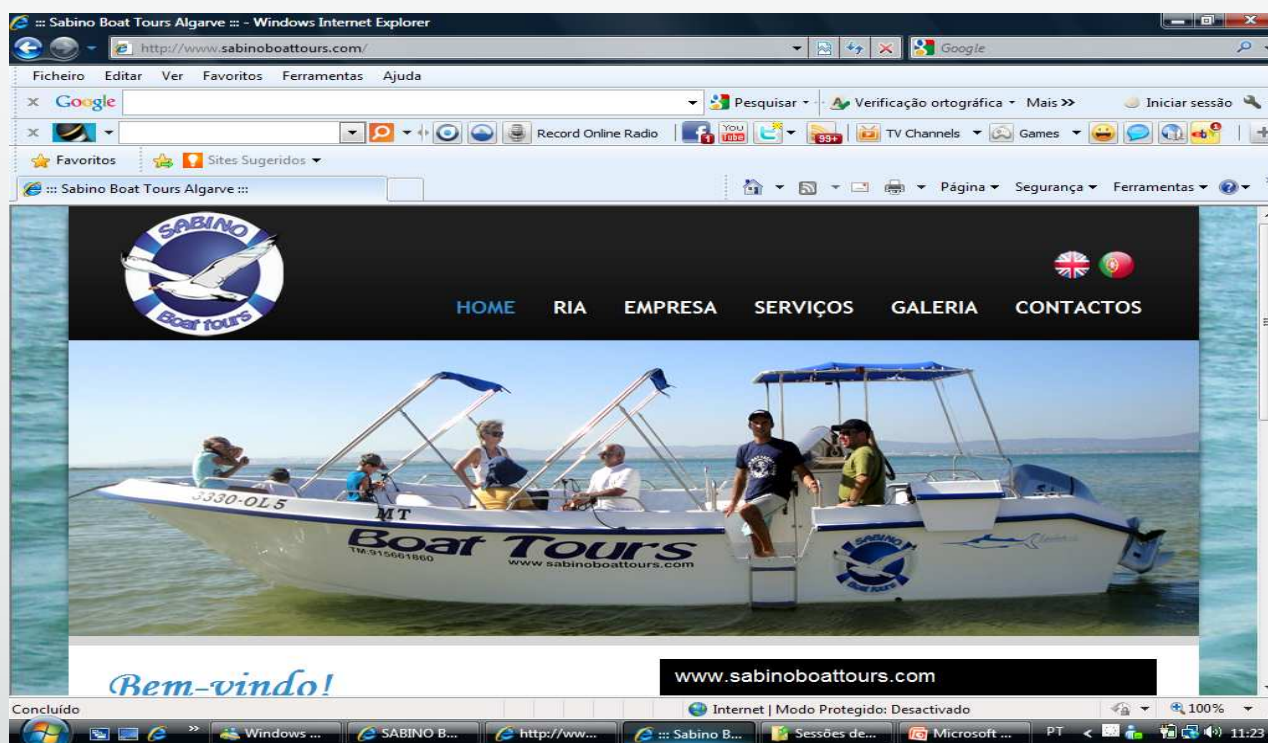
::: Sabino Boat Tours Algarve ::: - Windows Internet Explorer

http://www.sabinoboattours.com/

Google

Ficheiro Editar Ver Favoritos Ferramentas Ajuda

Google

Pesquisar · Verificação ortográfica · Mais » Iniciar sessão

Record Online Radio

99+

TV Channels Games

Favoritos Sites Sugeridos

::: Sabino Boat Tours Algarve :::

Página Segurança Ferramentas

SABINO Boat tours

HOME RIA EMPRESA SERVIÇOS GALERIA CONTACTOS

3330-OL5

MT

Boat Tours

TM:915661860

www.sabinoboattours.com

SABINO Boat tours

Bem-vindo!

www.sabinoboattours.com

Concluído

Internet | Modo Protegido: Desactivado

100%

Windows ...

SABINO B...

http://ww...

::: Sabino B...

Sessões de...

Microsoft ...

PT

11:23